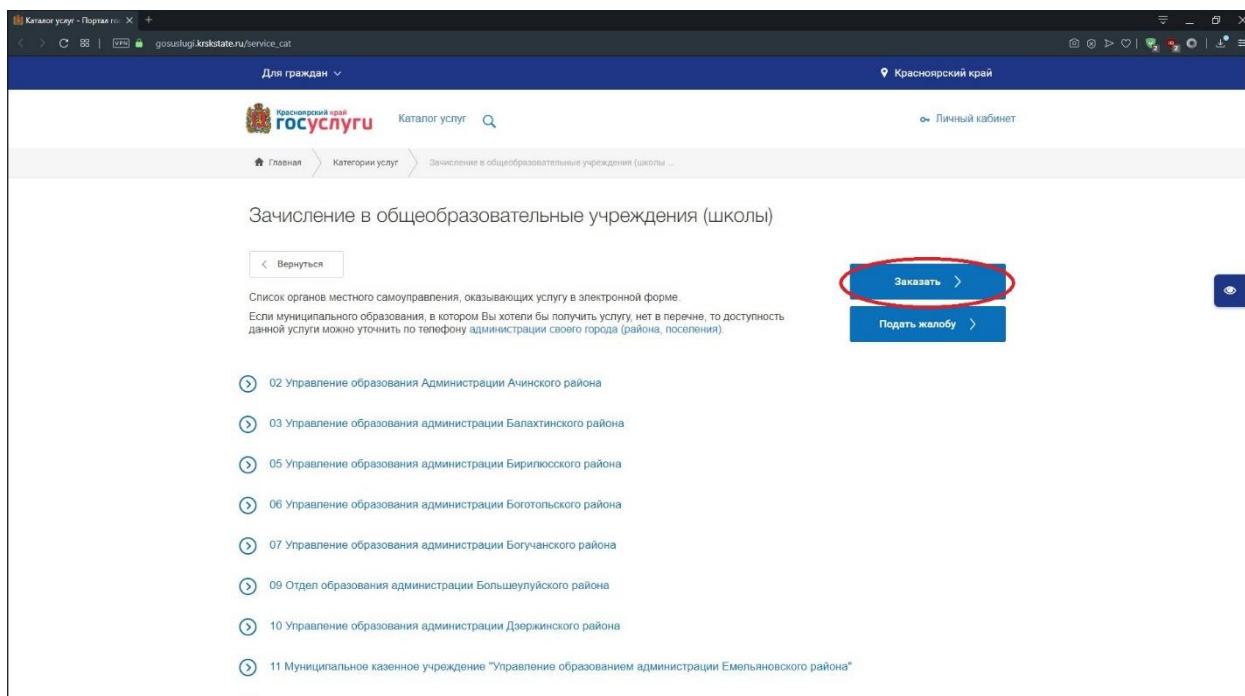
Каталог услуг - Портал го... ×

gosuslugi.krskstate.ru/service_cat

Для граждан

Красноярский край

Красноярский край
госуслуги

Каталог услуг

Личный кабинет

Главная
Категории услуг
Зачисление в общеобразовательные учреждения (школы ...

Зачисление в общеобразовательные учреждения (школы)

Вернуться

Заказать

Подать жалобу

Список органов местного самоуправления, оказывающих услугу в электронной форме.
Если муниципального образования, в котором Вы хотели бы получить услугу, нет в перечне, то доступность данной услуги можно уточнить по телефону администрации своего города (района, поселения).

02 Управление образования Администрации Ачинского района

03 Управление образования администрации Балахтинского района

05 Управление образования администрации Бирилюсского района

06 Управление образования администрации Боготольского района

07 Управление образования администрации Богучанского района

09 Отдел образования администрации Большеулуйского района

10 Управление образования администрации Дзержинского района

11 Муниципальное казенное учреждение "Управление образованием администрации Емельяновского района"